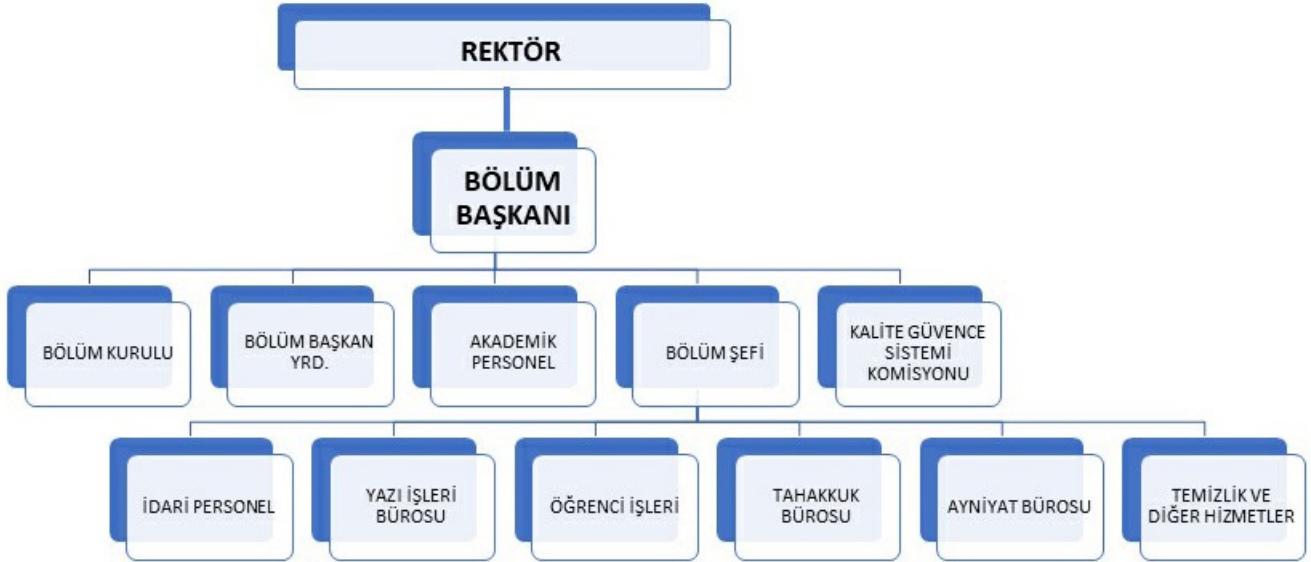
REKTÖR

BÖLÜM BAŞKANI

BÖLÜM KURULU

BÖLÜM BAŞKAN YRD.

AKADEMİK PERSONEL

BÖLÜM ŞEFİ

KALİTE GÜVENCE SİSTEMİ KOMİSYONU

İDARİ PERSONEL

YAZI İŞLERİ BÜROSU

ÖĞRENCİ İŞLERİ

TAHAKKUK BÜROSU

AYNİYAT BÜROSU

TEMİZLİK VE DİĞER HİZMETLER